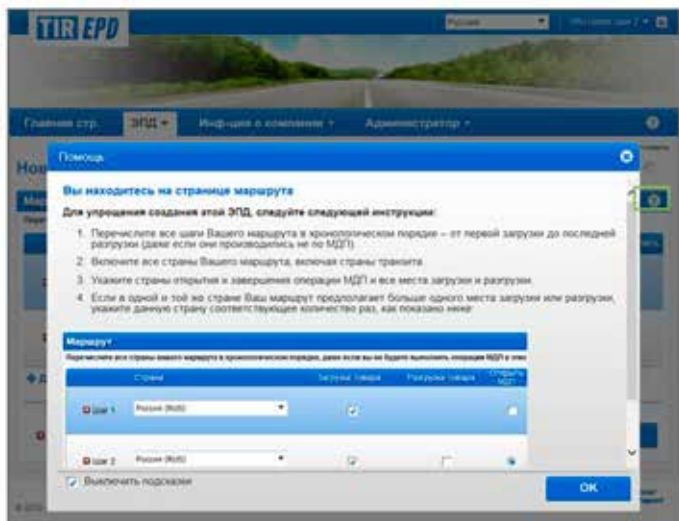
TIR EPD

Русский

Главная стр.
ЭПД
Инф-ция о компании
Администратор

Помощь

Вы находитесь на странице маршрута

Для упрощения создания этой ЭПД, следуйте следующей инструкции:

1. Перечислите все шаги Вашего маршрута в хронологическом порядке – от первой загрузки до последней разгрузки (даже если они производились не по МДП).
2. Включите все страны Вашего маршрута, включая страны транзита.
3. Укажите страны открытия и завершения операции МДП и все места загрузки и разгрузки.
4. Если в одной и той же стране Ваш маршрут предполагает больше одного места загрузки или разгрузки, укажите данную страну соответствующее количество раз, как показано ниже:

Маршрут

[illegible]

| | Страна | Загрузка товара | Разгрузка товара | Открыть МДП |
|---|---|---|---|---|
| Шаг 1 | Россия (RUS) | | | |
| Шаг 2 | Россия (RUS) | | | |

Выключить подсказки

OK